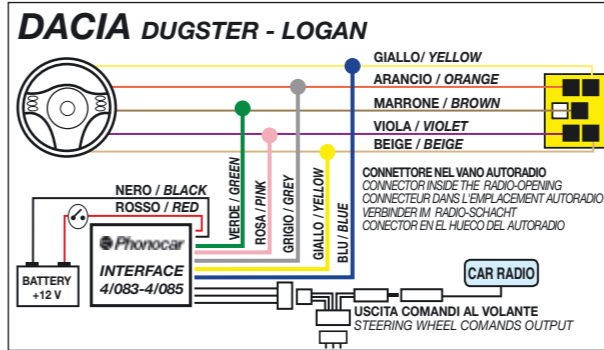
DACIA DUGSTER - LOGAN

GIALLO/ YELLOW
ARANCIO / ORANGE
MARRONE / BROWN
VIOLA / VIOLET
BEIGE / BEIGE

CONNETTORE NEL VANO AUTORADIO
CONNECTOR INSIDE THE RADIO-OPENING
CONNECTEUR DANS L'EMPLACEMENT AUTORADIO
VERBINDER IM RADIO-SCHACHT
CONECTOR EN EL HUECO DEL AUTORADIO

VERDE / GREEN
ROSA / PINK
GRIGIO / GREY
GIALLO / YELLOW
BLU / BLUE

NERO / BLACK
ROSSO / RED

BATTERY +12 V

Phonocar
INTERFACE
4/083-4/085

CAR RADIO

USCITA COMANDI AL VOLANTE
STEERING WHEEL COMANDS OUTPUT